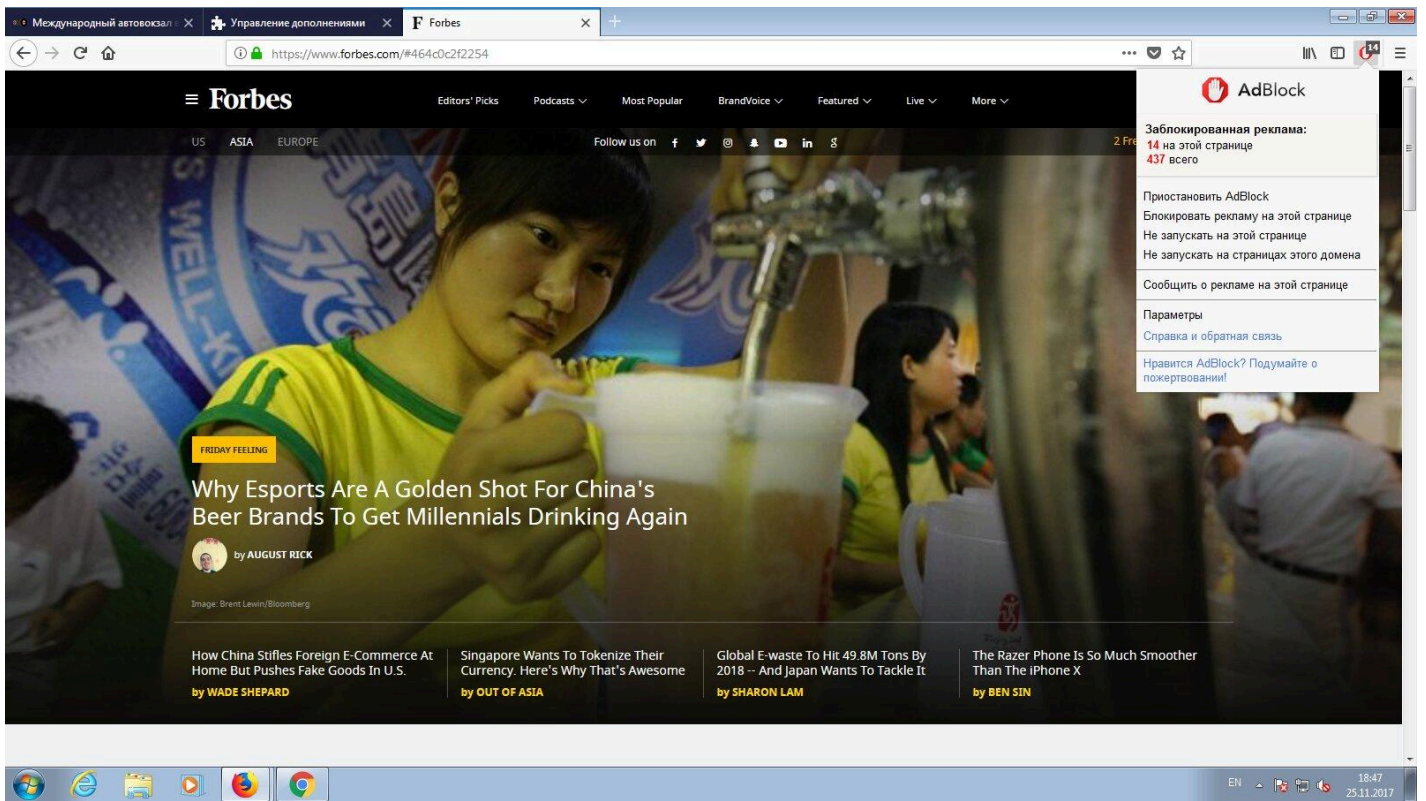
Международный автовокзал ×
Управление дополнениями ×
F Forbes ×

https://www.forbes.com/#464c0c2f2254

≡ Forbes
Editors' Picks
Podcasts
Most Popular
BrandVoice
Featured
Live
More

US ASIA EUROPE
Follow us on
2 Fr

AdBlock
Заблокированная реклама:
14 на этой странице
437 всего

Приостановить AdBlock
Блокировать рекламу на этой странице
Не запускать на этой странице
Не запускать на страницах этого домена

Сообщить о рекламе на этой странице

Параметры
Справка и обратная связь

Нравится AdBlock? Подумайте о пожертвовании!

FRIDAY FEELING
Why Esports Are A Golden Shot For China's Beer Brands To Get Millennials Drinking Again
by AUGUST RICK
Image: Brent Lewin/Bloomberg

How China Stifles Foreign E-Commerce At Home But Pushes Fake Goods In U.S.
by WADE SHEPARD

Singapore Wants To Tokenize Their Currency. Here's Why That's Awesome
by OUT OF ASIA

Global E-waste To Hit 49.8M Tons By 2018 -- And Japan Wants To Tackle It
by SHARON LAM

The Razer Phone Is So Much Smoother Than The iPhone X
by BEN SIN

EN
18:47
25.11.2017